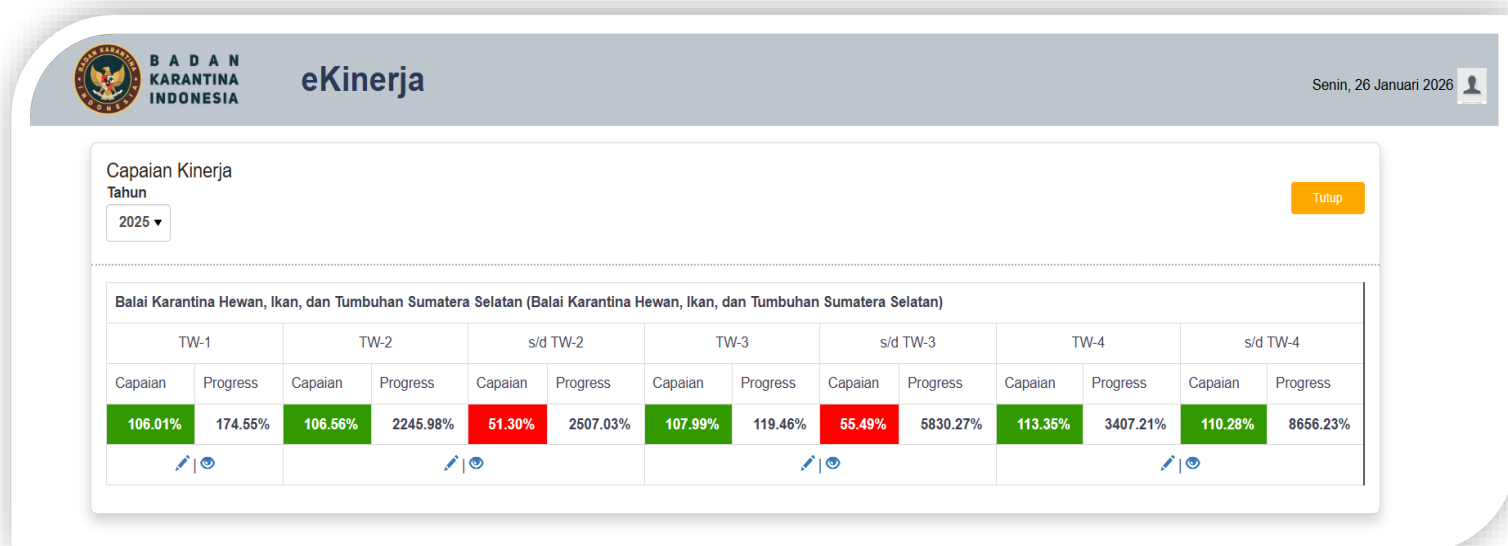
BADAN KARANTINA INDONESIA

BADAN KARANTINA INDONESIA

eKinerja

Senin, 26 Januari 2026

Capaian Kinerja
Tahun
2025 ▾

Tutup

Balai Karantina Hewan, Ikan, dan Tumbuhan Sumatera Selatan (Balai Karantina Hewan, Ikan, dan Tumbuhan Sumatera Selatan)

| TW-1 | | TW-2 | | s/d TW-2 | | TW-3 | | s/d TW-3 | | TW-4 | | s/d TW-4 | |
|---|---|---|---|---|---|---|---|---|---|---|---|---|---|
| Capaian | Progress | Capaian | Progress | Capaian | Progress | Capaian | Progress | Capaian | Progress | Capaian | Progress | Capaian | Progress |
| 106.01% | 174.55% | 106.56% | 2245.98% | 51.30% | 2507.03% | 107.99% | 119.46% | 55.49% | 5830.27% | 113.35% | 3407.21% | 110.28% | 8656.23% |
| \| | | \| | | | | \| | | | | \| | | | |